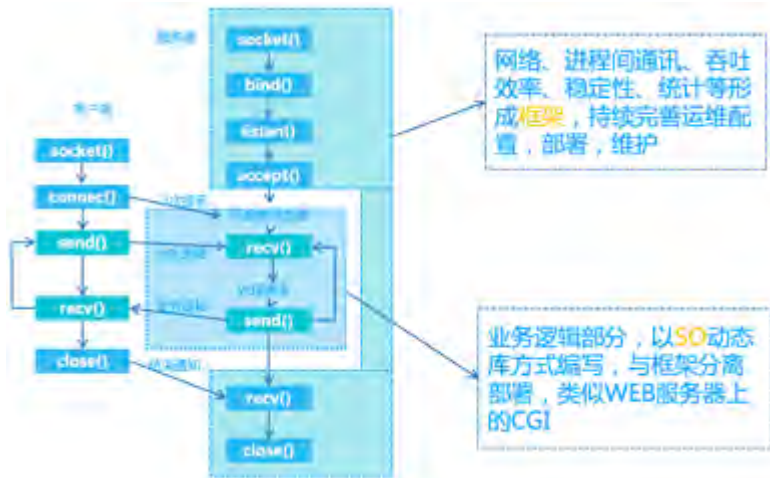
服务端

socket()

bind()

listen()

accept()

客户端

socket()

connec()

send()

recv()

close()

recv()

send()

recv()

close()

网络、进程间通讯、吞吐效率、稳定性、统计等形成框架，持续完善运维配置，部署，维护

业务逻辑部分，以SO动态库方式编写，与框架分离部署，类似WEB服务器上的CGI